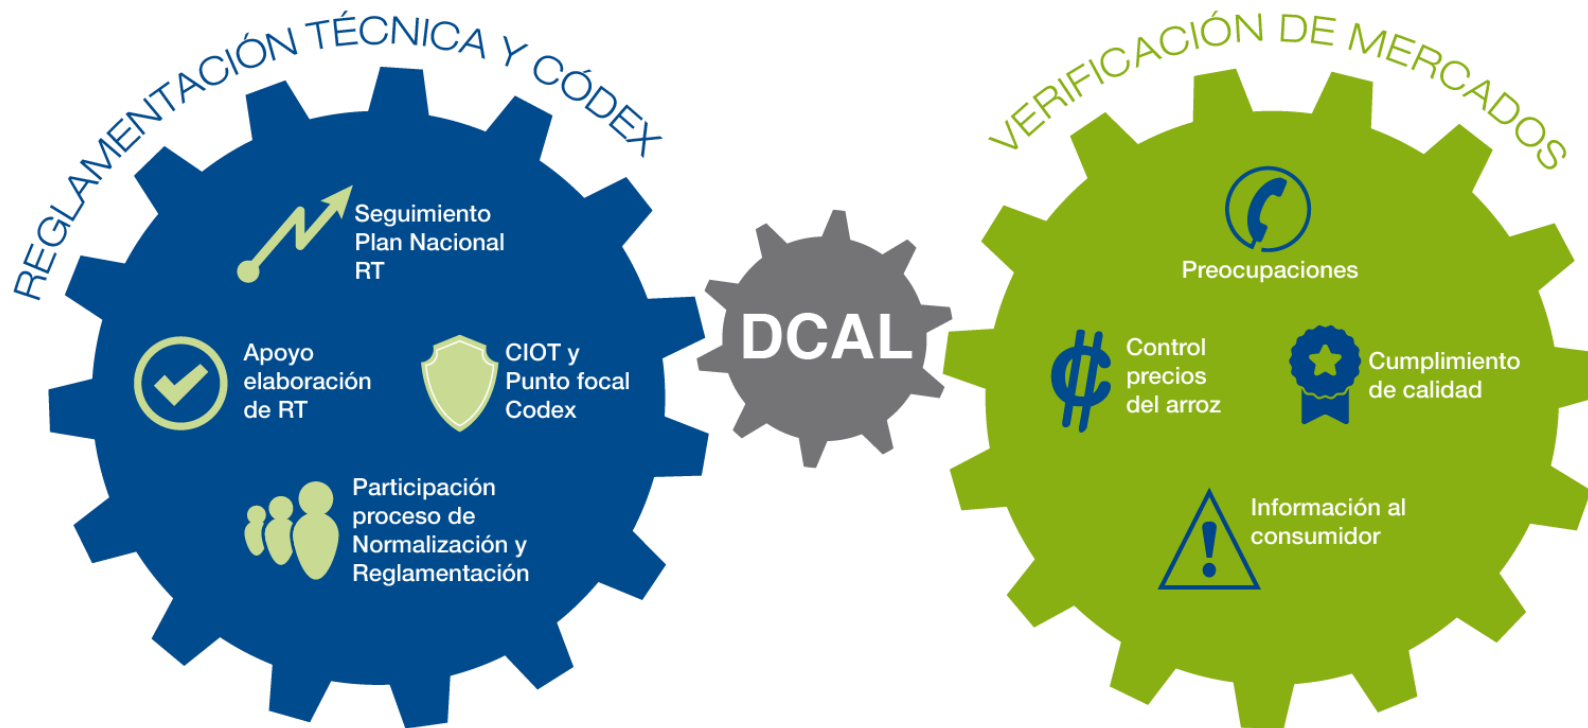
REGLAMENTACIÓN TÉCNICA Y CÓDEX

Seguimiento Plan Nacional RT

Apoyo elaboración de RT

CIOT y Punto focal Codex

Participación proceso de Normalización y Reglamentación

DCAL

VERIFICACIÓN DE MERCADOS

Preocupaciones

Control precios del arroz

Cumplimiento de calidad

Información al consumidor